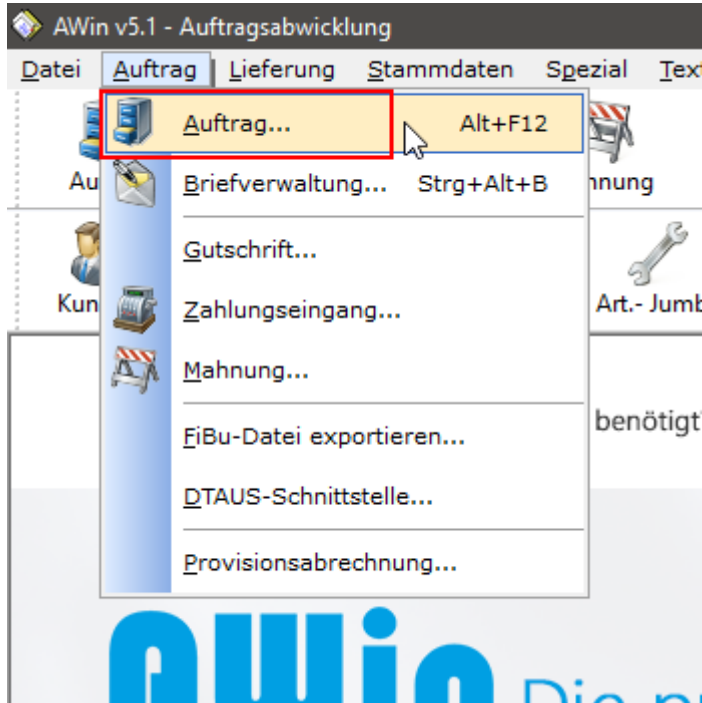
AWin v5.1 - Auftragsabwicklung

Datei Auftrag Lieferung Stammdaten Spezial Tex

Au
Kun

Auftrag... Alt+F12
Briefverwaltung... Strg+Alt+B
Gutschrift...
Zahlungseingang...
Mahnung...
FiBu-Datei exportieren...
DTAUS-Schnittstelle...
Provisionsabrechnung...

nnung
Art.- Jumb
benötigt

AWin
Die p